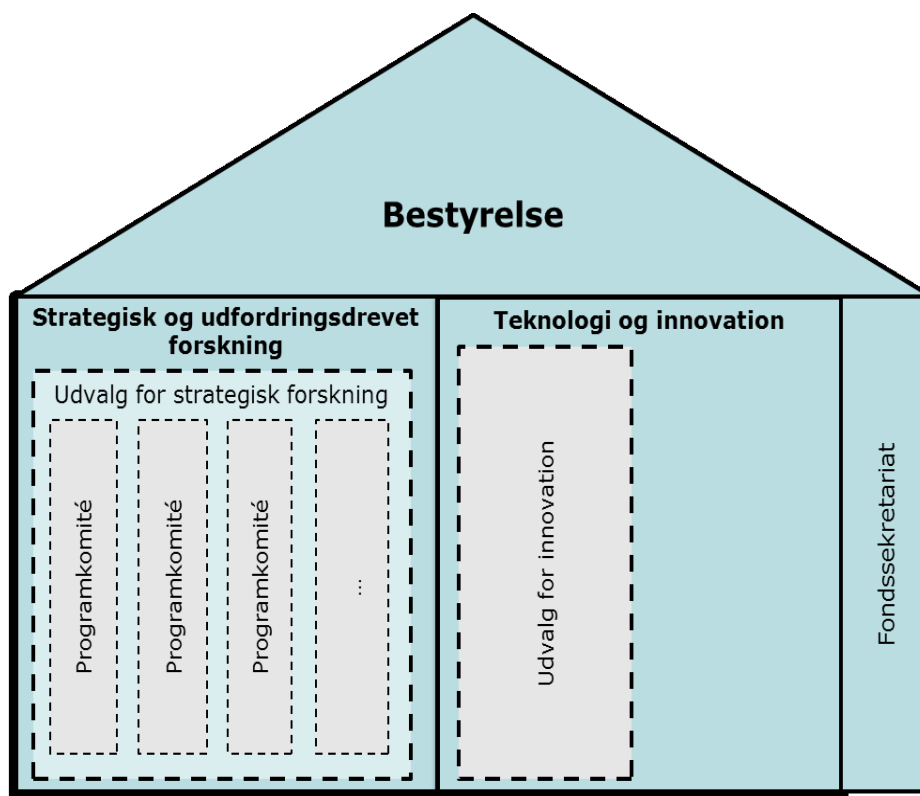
Bestyrelse

Strategisk og udfordringsdrevet forskning

Udvalg for strategisk forskning

Programkomité

Programkomité

Programkomité

...

Teknologi og innovation

Udvalg for innovation

Fondssekretariat